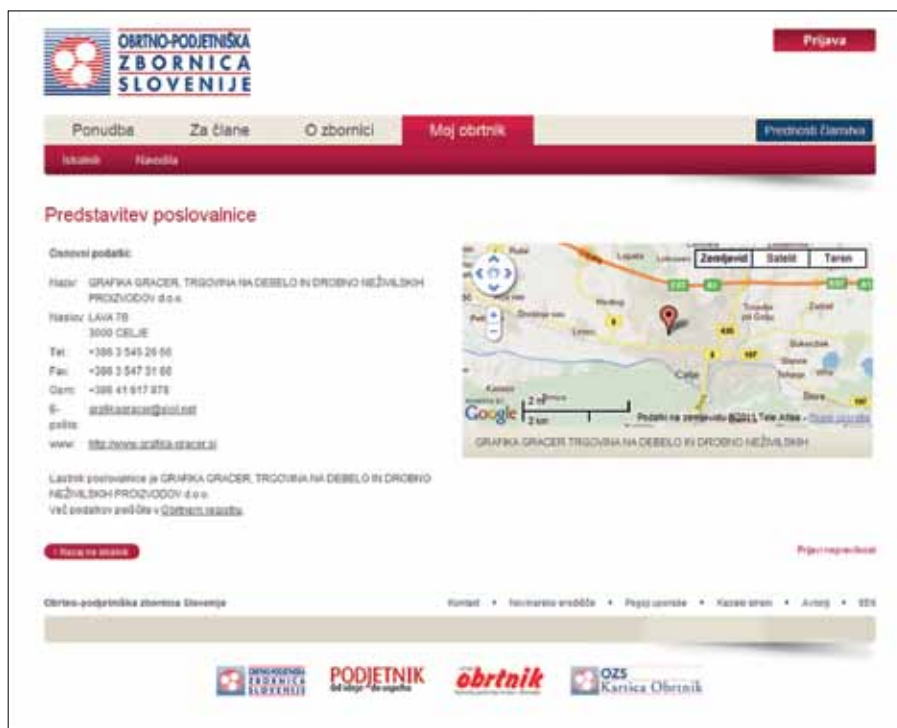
OBRTNO-PODJETNIŠKA ZBORNICA SLOVENIJE

Prijava

Ponudba Za člane O zbornici Moj obrtnik

Prednosti članstva

Iskalnik Navodila

Predstavitev poslovalnice

Osnovni podatki:

Naziv: GRAFIKA GRACER, TRGOVINA NA DEBELO IN DROBNO NEŽIVILSKIH PROIZVODOV d.o.o.

Naslov: LAVA 7B 3000 CELJE

Tel: +386 3 545 26 66

Fax: +386 3 547 31 66

Gsm: +386 41 617 878

E-pošta: grafika.gracer@siol.net

www: http://www.grafika-gracer.si

Lastnik poslovalnice je GRAFIKA GRACER, TRGOVINA NA DEBELO IN DROBNO NEŽIVILSKIH PROIZVODOV d.o.o.
Več podatkov preberite v Obrtnem registru.

Zemljevid Satelit Teren

Celje

Google 2 mi 2 km Podatki na zemljevidu ©2011 Tele Atlas - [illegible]

GRAFIKA GRACER TRGOVINA NA DEBELO IN DROBNO NEŽIVILSKIH

‹ Nazaj na iskalnik

Prijavi nepravilnost

Obrtno-podjetniška zbornica Slovenije

Kontakt • Navigacija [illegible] • Pogoji uporabe • Kazalo strani • Avtorji • RSS

OBRTNO-PODJETNIŠKA ZBORNICA SLOVENIJE   PODJETNIK Od ideje do uspeha   obrtnik   OZS Kartica Obrtnik